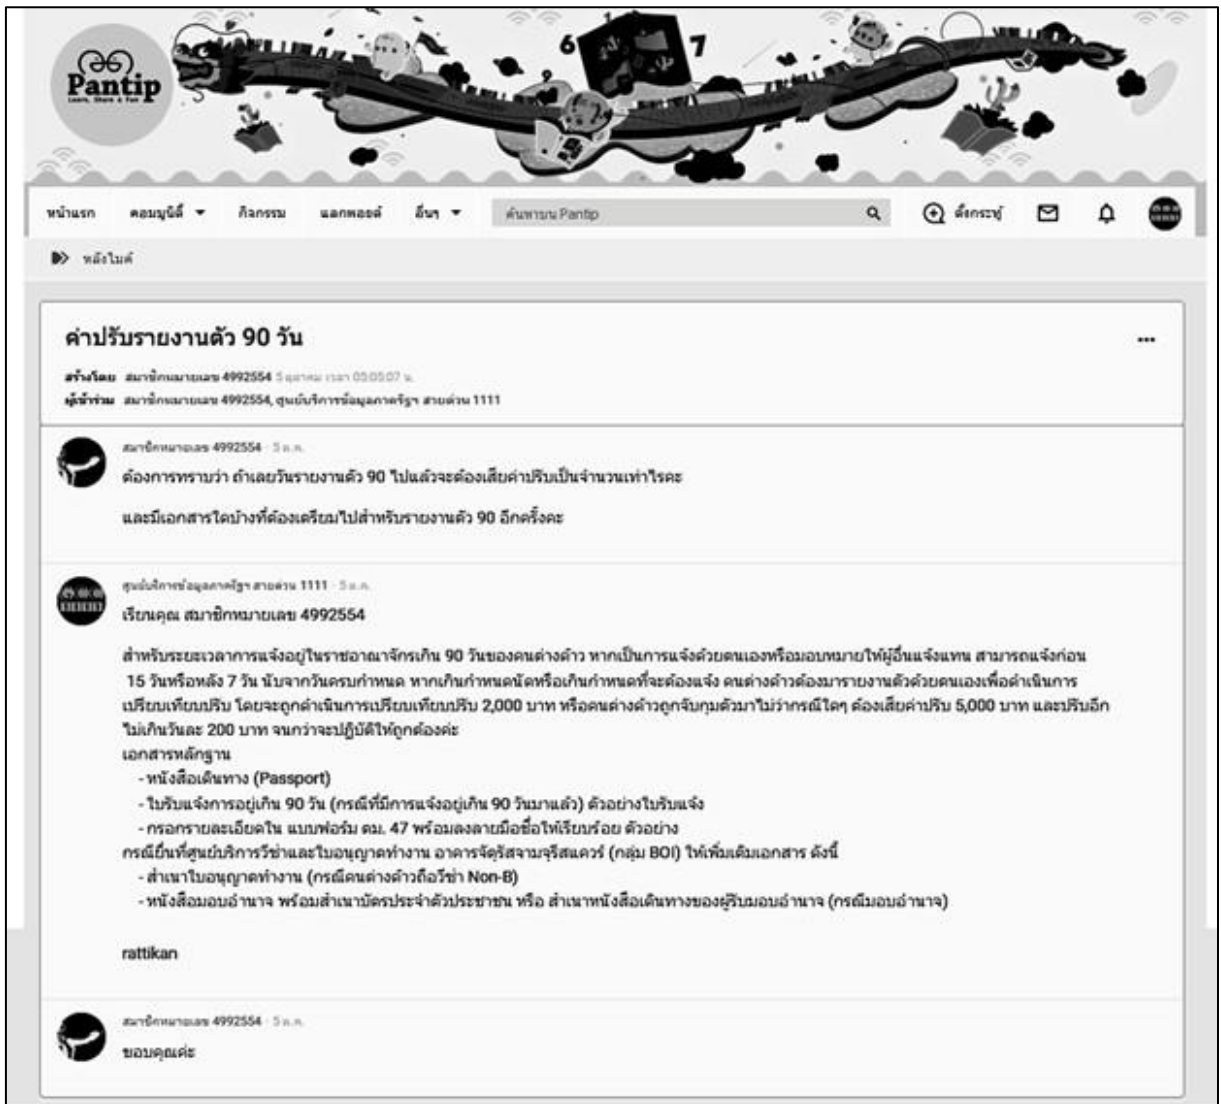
Pantip
Learn, Share & Fun

6 1 7

หน้าแรก คอมมูนิตี้ กิจกรรม แลกพอยต์ อื่นๆ ค้นหาบน Pantip ตั้งกระทู้

หลังไมค์

ค่าปรับรายงานตัว 90 วัน

สร้างโดย สมาชิกหมายเลข 4992554 5 ตุลาคม เวลา 03:05:07 น.
ผู้เข้าร่วม สมาชิกหมายเลข 4992554, ศูนย์บริการข้อมูลภาครัฐฯ สายด่วน 1111

สมาชิกหมายเลข 4992554 · 5 ต.ค.
ต้องการทราบว่า ถ้าเลยวันรายงานตัว 90 ไปแล้วจะต้องเสียค่าปรับเป็นจำนวนเท่าไรคะ

และมีเอกสารใดบ้างที่ต้องเตรียมไปสำหรับรายงานตัว 90 อีกครั้งคะ

ศูนย์บริการข้อมูลภาครัฐฯ สายด่วน 1111 · 5 ต.ค.
เรียนคุณ สมาชิกหมายเลข 4992554

สำหรับระยะเวลาการแจ้งอยู่ในราชอาณาจักรเกิน 90 วันของคนต่างด้าว หากเป็นการแจ้งด้วยตนเองหรือมอบหมายให้ผู้อื่นแจ้งแทน สามารถแจ้งก่อน 15 วันหรือหลัง 7 วัน นับจากวันครบกำหนด หากเกินกำหนดนัดหรือเกินกำหนดที่จะต้องแจ้ง คนต่างด้าวต้องมารายงานตัวด้วยตนเองเพื่อดำเนินการเปรียบเทียบปรับ โดยจะถูกดำเนินการเปรียบเทียบปรับ 2,000 บาท หรือคนต่างด้าวถูกจับกุมตัวมาไม่ว่ากรณีใดๆ ต้องเสียค่าปรับ 5,000 บาท และปรับอีกไม่เกินวันละ 200 บาท จนกว่าจะปฏิบัติให้ถูกต้องค่ะ
เอกสารหลักฐาน
- หนังสือเดินทาง (Passport)
- ใบรับแจ้งการอยู่เกิน 90 วัน (กรณีที่มีการแจ้งอยู่เกิน 90 วันมาแล้ว) ตัวอย่างใบรับแจ้ง
- กรอกรายละเอียดใน แบบฟอร์ม ตม. 47 พร้อมลงลายมือชื่อให้เรียบร้อย ตัวอย่าง
กรณียื่นที่ศูนย์บริการวีซ่าและใบอนุญาตทำงาน อาคารจัตุรัสจามจุรีสแควร์ (กลุ่ม BOI) ให้เพิ่มเติมเอกสาร ดังนี้
- สำเนาใบอนุญาตทำงาน (กรณีคนต่างด้าวถือวีซ่า Non-B)
- หนังสือมอบอำนาจ พร้อมสำเนาบัตรประจำตัวประชาชน หรือ สำเนาหนังสือเดินทางของผู้รับมอบอำนาจ (กรณีมอบอำนาจ)

rattikan

สมาชิกหมายเลข 4992554 · 5 ต.ค.
ขอบคุณค่ะ